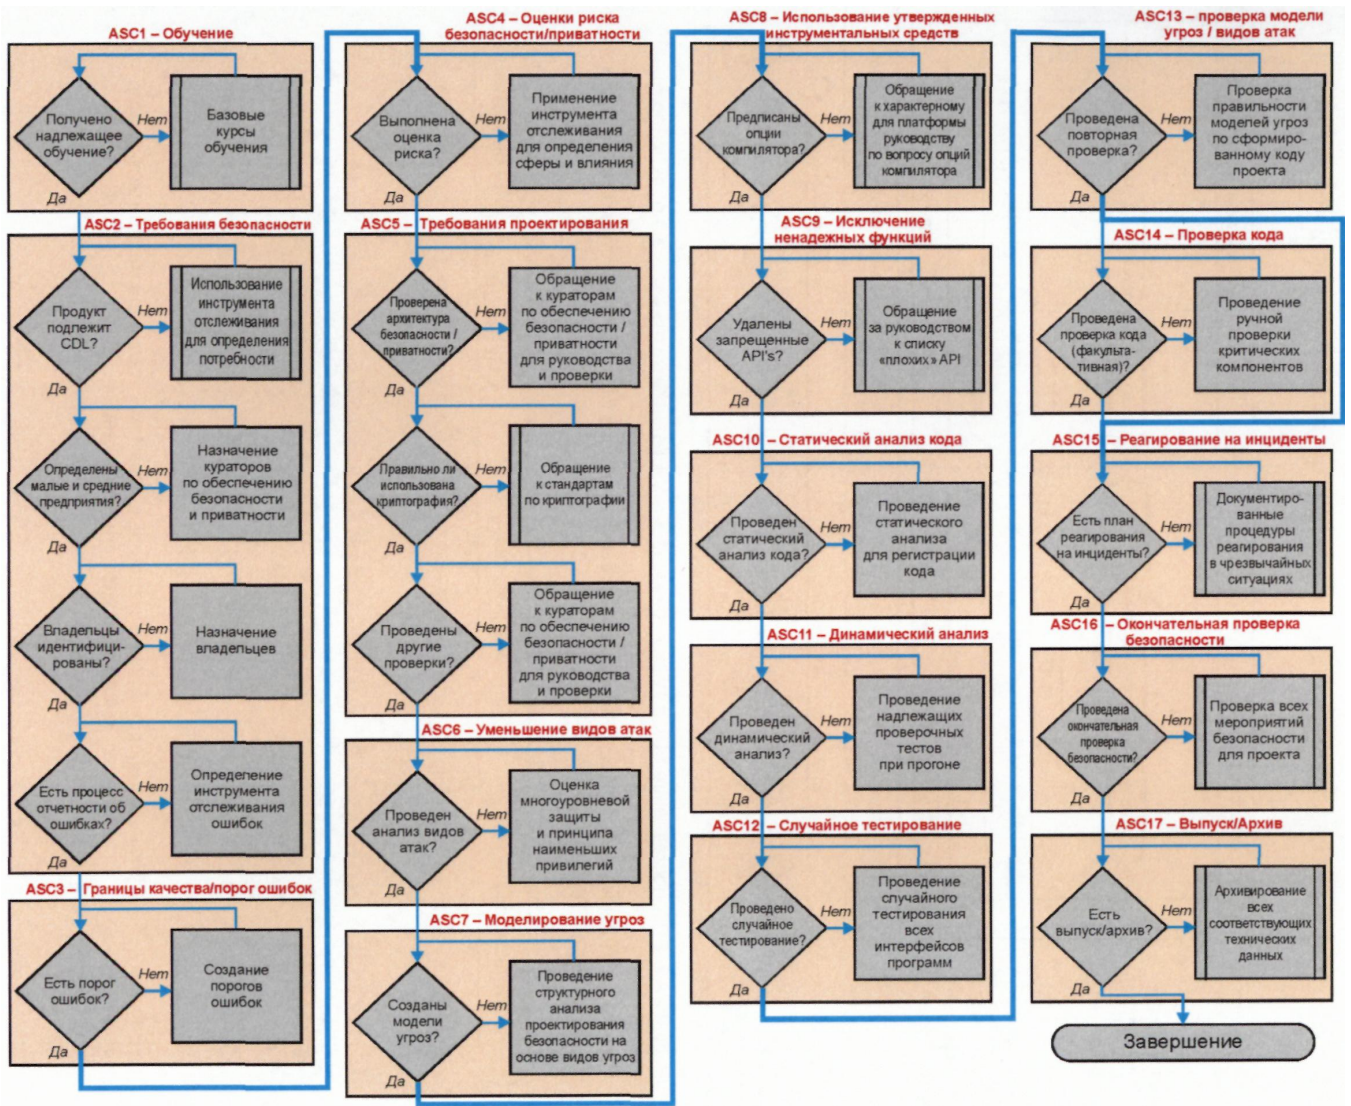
ASC1 – Обучение

Получено надлежащее обучение?
Нет
Базовые курсы обучения
Да

ASC2 – Требования безопасности

Продукт подлежит CDL?
Нет
Использование инструмента отслеживания для определения потребности
Да

Определены малые и средние предприятия?
Нет
Назначение кураторов по обеспечению безопасности и приватности
Да

Владельцы идентифицированы?
Нет
Назначение владельцев
Да

Есть процесс отчетности об ошибках?
Нет
Определение инструмента отслеживания ошибок
Да

ASC3 – Границы качества/порог ошибок

Есть порог ошибок?
Нет
Создание порогов ошибок
Да

ASC4 – Оценки риска безопасности/приватности

Выполнена оценка риска?
Нет
Применение инструмента отслеживания для определения сферы и влияния
Да

ASC5 – Требования проектирования

Проверена архитектура безопасности / приватности?
Нет
Обращение к кураторам по обеспечению безопасности / приватности для руководства и проверки
Да

Правильно ли использована криптография?
Нет
Обращение к стандартам по криптографии
Да

Проведены другие проверки?
Нет
Обращение к кураторам по обеспечению безопасности / приватности для руководства и проверки
Да

ASC6 – Уменьшение видов атак

Проведен анализ видов атак?
Нет
Оценка многоуровневой защиты и принципа наименьших привилегий
Да

ASC7 – Моделирование угроз

Созданы модели угроз?
Нет
Проведение структурного анализа проектирования безопасности на основе видов угроз
Да

ASC8 – Использование утвержденных инструментальных средств

Предписаны опции компилятора?
Нет
Обращение к характерному для платформы руководству по вопросу опций компилятора
Да

ASC9 – Исключение ненадежных функций

Удалены запрещенные API's?
Нет
Обращение за руководством к списку «плохих» API
Да

ASC10 – Статический анализ кода

Проведен статический анализ кода?
Нет
Проведение статического анализа для регистрации кода
Да

ASC11 – Динамический анализ

Проведен динамический анализ?
Нет
Проведение надлежащих проверочных тестов при прогоне
Да

ASC12 – Случайное тестирование

Проведено случайное тестирование?
Нет
Проведение случайного тестирования всех интерфейсов программ
Да

ASC13 – проверка модели угроз / видов атак

Проведена повторная проверка?
Нет
Проверка правильности моделей угроз по сформированному коду проекта
Да

ASC14 – Проверка кода

Проведена проверка кода (факультативная)?
Нет
Проведение ручной проверки критических компонентов
Да

ASC15 – Реагирование на инциденты

Есть план реагирования на инциденты?
Нет
Документированные процедуры реагирования в чрезвычайных ситуациях
Да

ASC16 – Окончательная проверка безопасности

Проведена окончательная проверка безопасности?
Нет
Проверка всех мероприятий безопасности для проекта
Да

ASC17 – Выпуск/Архив

Есть выпуск/архив?
Нет
Архивирование всех соответствующих технических данных
Да

Завершение